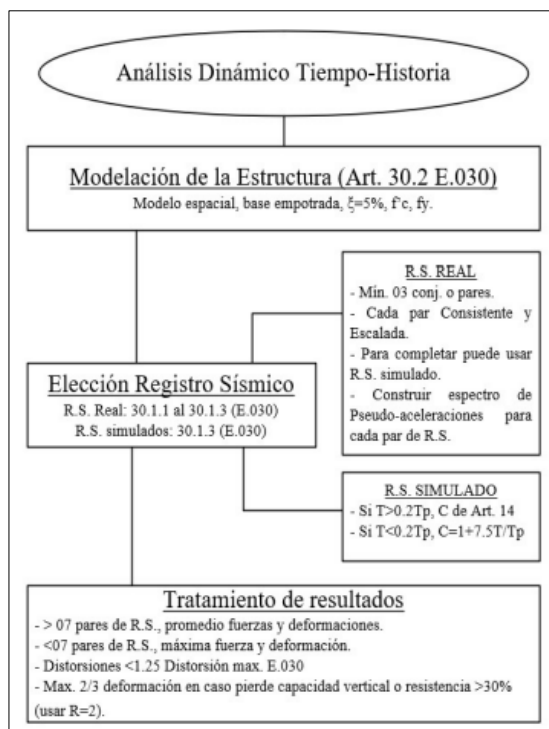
Análisis Dinámico Tiempo-Historia

Modelación de la Estructura (Art. 30.2 E.030)
Modelo espacial, base empotrada, $\xi$=5%, f'c, fy.

R.S. REAL
- Mín. 03 conj. o pares.
- Cada par Consistente y Escalada.
- Para completar puede usar R.S. simulado.
- Construir espectro de Pseudo-aceleraciones para cada par de R.S.

Elección Registro Sísmico
R.S. Real: 30.1.1 al 30.1.3 (E.030)
R.S. simulados: 30.1.3 (E.030)

R.S. SIMULADO
- Si T>0.2Tp, C de Art. 14
- Si T<0.2Tp, C=1+7.5T/Tp

Tratamiento de resultados
- > 07 pares de R.S., promedio fuerzas y deformaciones.
- <07 pares de R.S., máxima fuerza y deformación.
- Distorsiones <1.25 Distorsión max. E.030
- Max. 2/3 deformación en caso pierde capacidad vertical o resistencia >30% (usar R=2).